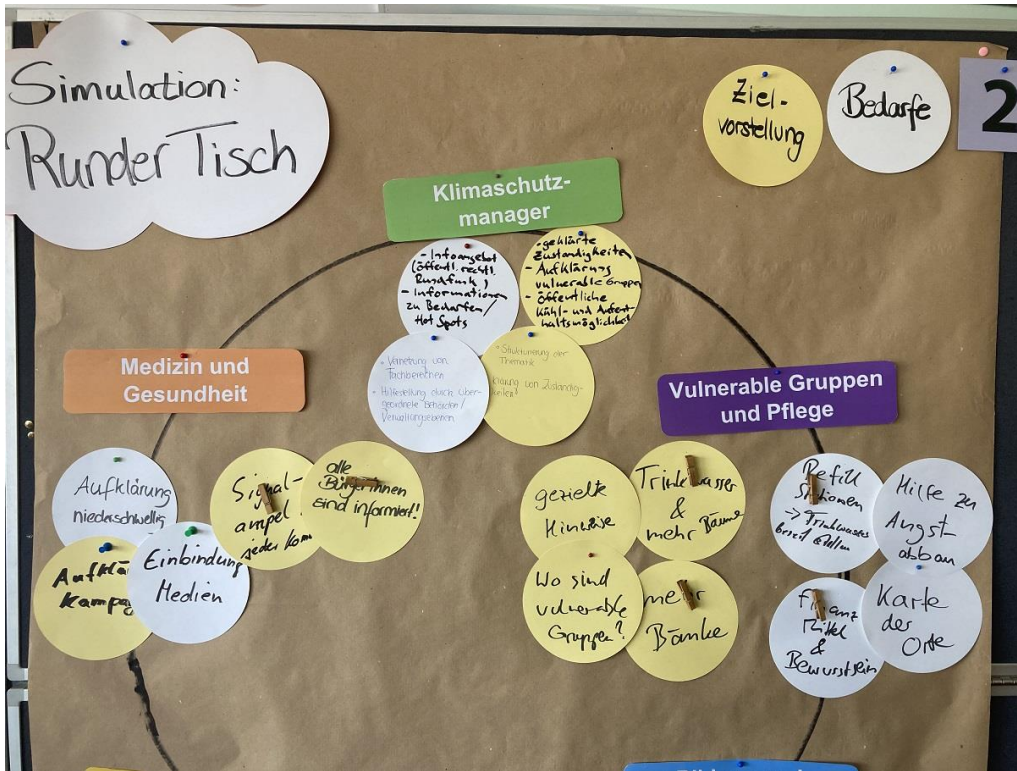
Simulation: Runder Tisch

Ziel-vorstellung

Bedarfe

2

Klimaschutz-manager

- Infoangebot (öffentl. rechtl. Rundfunk)
- Informationen zu Bedarfen / Hot Spots

- geklärte Zuständigkeiten
- Aufklärung vulnerable Gruppen
- öffentliche Kühl- und Aufenthaltsmöglichkeit

- Vernetzung von Fachbereichen
- Hilfestellung durch übergeordnete Behörden / Verwaltungsebenen

- Strukturierung der Thematik
- Klärung von Zuständigkeiten

Medizin und Gesundheit

Vulnerable Gruppen und Pflege

Aufklärung niedrigschwellig

Signal-ampel jede Kom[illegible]

alle Bürgerinnen sind informiert!

Aufklär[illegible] Kampa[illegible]

Einbindung Medien

gezielte Hinweise

Trinkwasser & mehr Bäume

Wo sind vulnerable Gruppen?

mehr Bänke

Refill Stationen -> Trinkwasser bereit stellen

Hilfe zu Angst-abbau

Finanz Mittel & Bewusstsein

Karte der Orte